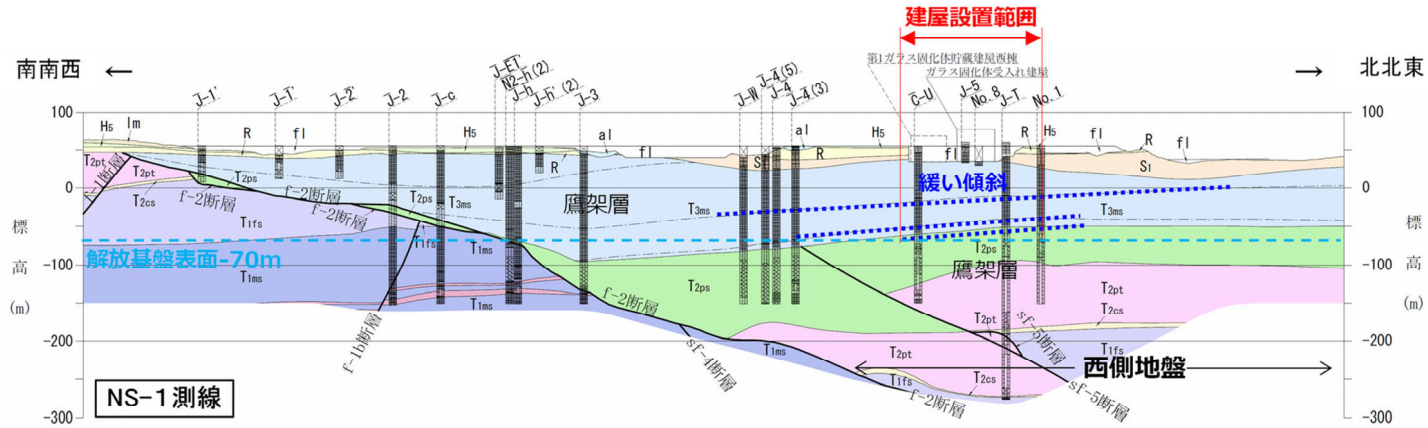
建屋設置範囲

南南西 ←

→ 北北東

第1ガラス固化体貯蔵建屋西棟
ガラス固化体受入れ建屋

J-1' J-T' J-2' J-2 J-c J-ET' N2-h(2) J-h J-h'(2) J-3 J-W J-4(5) J-4 J-4(3) C-U J-5 No.8 J-T No.1

100
0
-100
-200
-300

標高(m)

H5 lm R fl H5 al fl H5 R H5 fl R fl
T2pt f-1断層 T2pt T2ps T2cs f-2断層 f-2断層 f-2断層 T2ps T3ms T1fs T1fs
鷹架層
R S1 R S1
T3ms
緩い傾斜
T3ms
解放基盤表面-70m
T1ms T1ms T1ms
T2ps
T2ps
鷹架層
T2pt
T2cs
T1fs
f-1b断層
f-2断層
sf-4断層
T1ms
T2pt
T2pt
sf-5断層
西側地盤
T1fs
T2cs
f-2断層
sf-5断層

NS-1測線